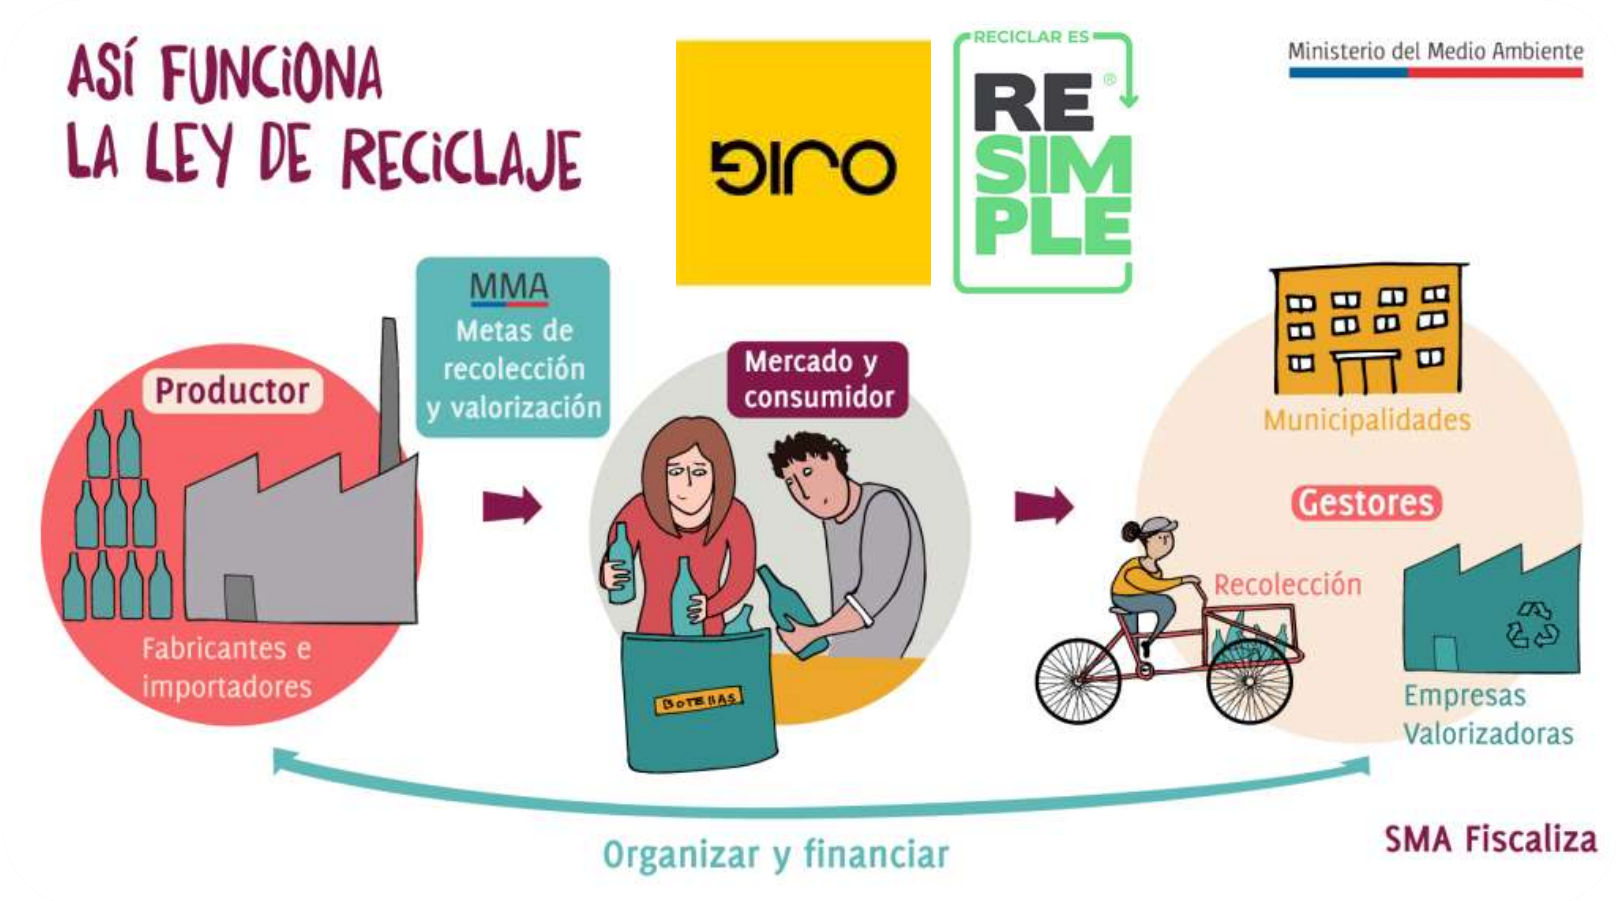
ASÍ FUNCIONA
LA LEY DE RECICLAJE

GIRO

RECICLAR ES
RESIMPLE

Ministerio del Medio Ambiente

MMA
Metas de recolección y valorización

Productor

Fabricantes e importadores

Mercado y consumidor

BOTELLAS

Municipalidades

Gestores

Recolección

Empresas Valorizadoras

Organizar y financiar

SMA Fiscaliza